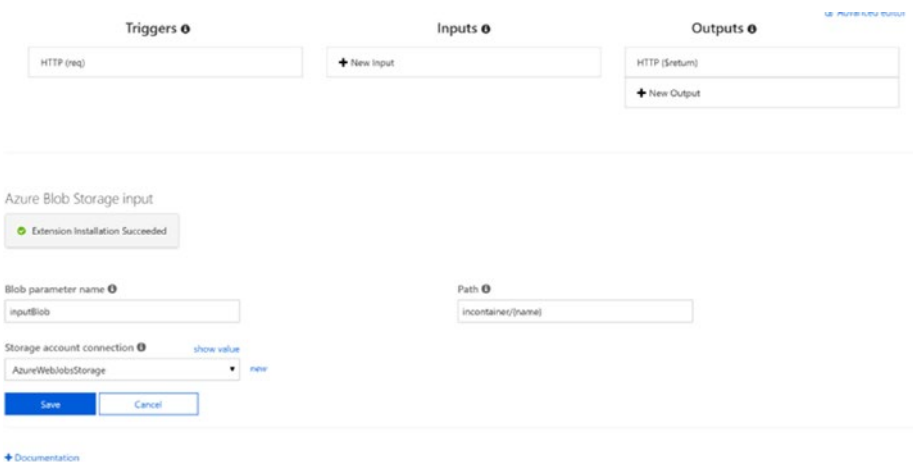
Advanced editor

Triggers

HTTP (req)

Inputs

+ New Input

Outputs

HTTP ($return)

+ New Output

Azure Blob Storage input

Extension Installation Succeeded

Blob parameter name

inputBlob

Path

incontainer/{name}

Storage account connection

show value

AzureWebJobsStorage

new

Save

Cancel

+ Documentation